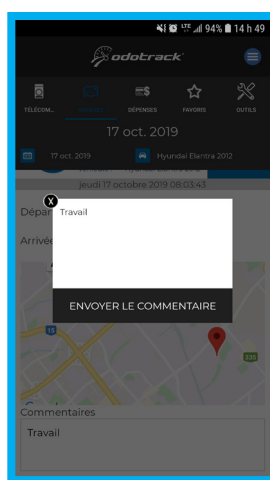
94% 14 h 49

odotrack

TÉLÉCOM...
DÉPENSES
FAVORIS
OUTILS

17 oct. 2019

17 oct. 2019
Hyundai Elantra 2012

jeudi 17 octobre 2019 08:03:43

Dépar
Arrivé

X
Travail

ENVOYER LE COMMENTAIRE

15
335

Commentaires
Travail